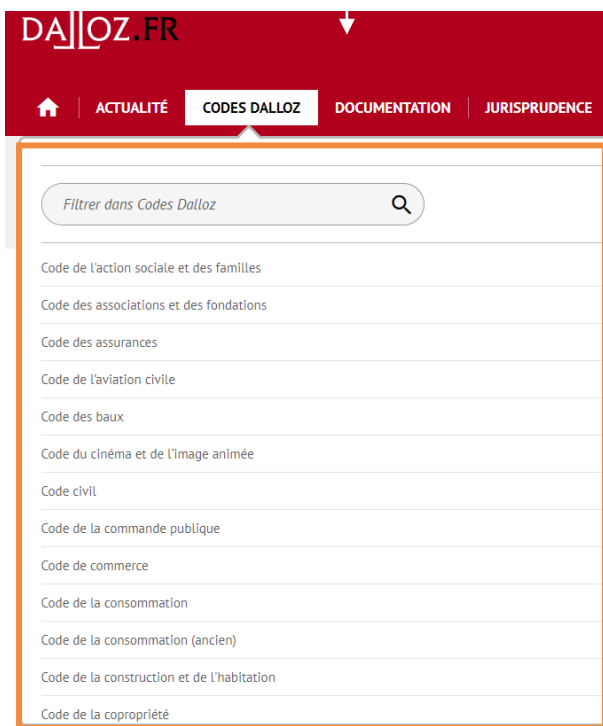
DALLOZ.FR

ACTUALITÉ
CODES DALLOZ
DOCUMENTATION
JURISPRUDENCE

Filtrer dans Codes Dalloz

Code de l'action sociale et des familles
Code des associations et des fondations
Code des assurances
Code de l'aviation civile
Code des baux
Code du cinéma et de l'image animée
Code civil
Code de la commande publique
Code de commerce
Code de la consommation
Code de la consommation (ancien)
Code de la construction et de l'habitation
Code de la copropriété